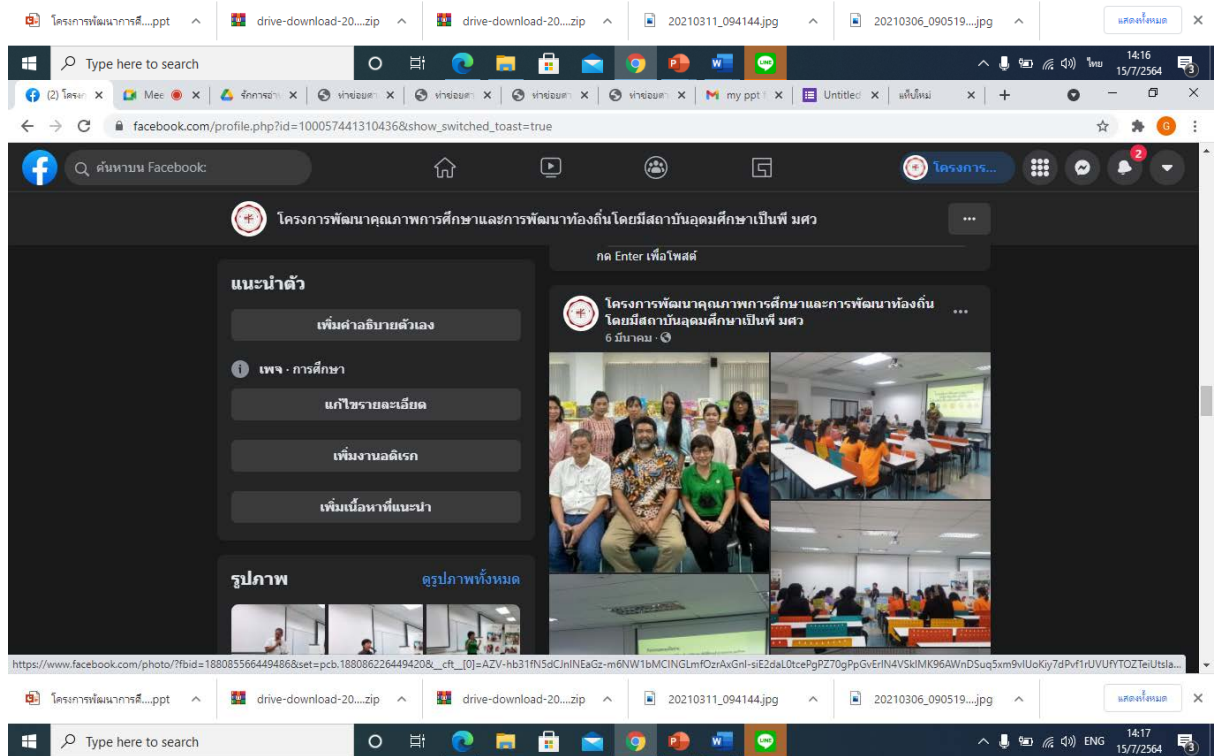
โครงการพัฒนาการศึ....ppt ^ drive-download-20....zip ^ drive-download-20....zip ^ 20210311_094144.jpg ^ 20210306_090519....jpg ^ แสดงทั้งหมด ×

Type here to search

ไทย 14:16 15/7/2564

(2) โครงก × Mee × จักการอ่าน × ห่าย่อยต × ห่าย่อยต × ห่าย่อยต × ห่าย่อยต × my ppt × Untitled × แท็บใหม่ × +

facebook.com/profile.php?id=100057441310436&show_switched_toast=true

ค้นหาบน Facebook

โครงการ...

2

โครงการพัฒนาคุณภาพการศึกษาและการพัฒนาท้องถิ่นโดยมีสถาบันอุดมศึกษาเป็นพี่ มศว

...

กด Enter เพื่อโพสต์

แนะนำตัว

เพิ่มคำอธิบายตัวเอง

เพจ · การศึกษา

แก้ไขรายละเอียด

เพิ่มงานอดิเรก

เพิ่มเนื้อหาที่แนะนำ

รูปภาพ

ดูรูปภาพทั้งหมด

โครงการพัฒนาคุณภาพการศึกษาและการพัฒนาท้องถิ่นโดยมีสถาบันอุดมศึกษาเป็นพี่ มศว

6 มีนาคม ·

...

https://www.facebook.com/photo/?fbid=188085566449486&set=pcb.188086226449420&__cft__[0]=AZV-hb31fN5dCJnINEaGz-m6NW1bMCINGLmfOzrAxGnl-siE2daL0tcePgPZ70gPpGvErIN4VSkIMK96AWnDSuq5xm9vlUoKiy7dPvf1rUVUfYTOZTeiUtsla...

โครงการพัฒนาการศึ....ppt ^ drive-download-20....zip ^ drive-download-20....zip ^ 20210311_094144.jpg ^ 20210306_090519....jpg ^ แสดงทั้งหมด ×

Type here to search

ENG 14:17 15/7/2564